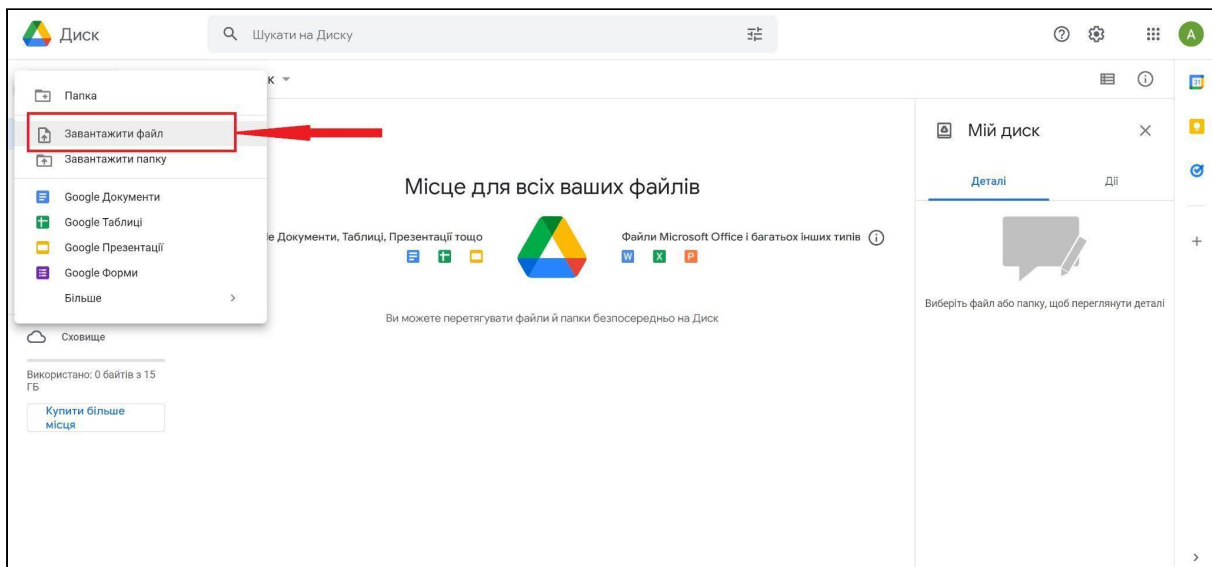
Диск

Шукати на Диску

A

к

Папка

Завантажити файл

Завантажити папку

Google Документи

Google Таблиці

Google Презентації

Google Форми

Більше

Сховище

Використано: 0 байтів з 15 ГБ

Купити більше місця

Місце для всіх ваших файлів

е Документи, Таблиці, Презентації тощо

Файли Microsoft Office і багатьох інших типів

Ви можете перетягувати файли й папки безпосередньо на Диск

Мій диск

Деталі

Дії

Виберіть файл або папку, щоб переглянути деталі